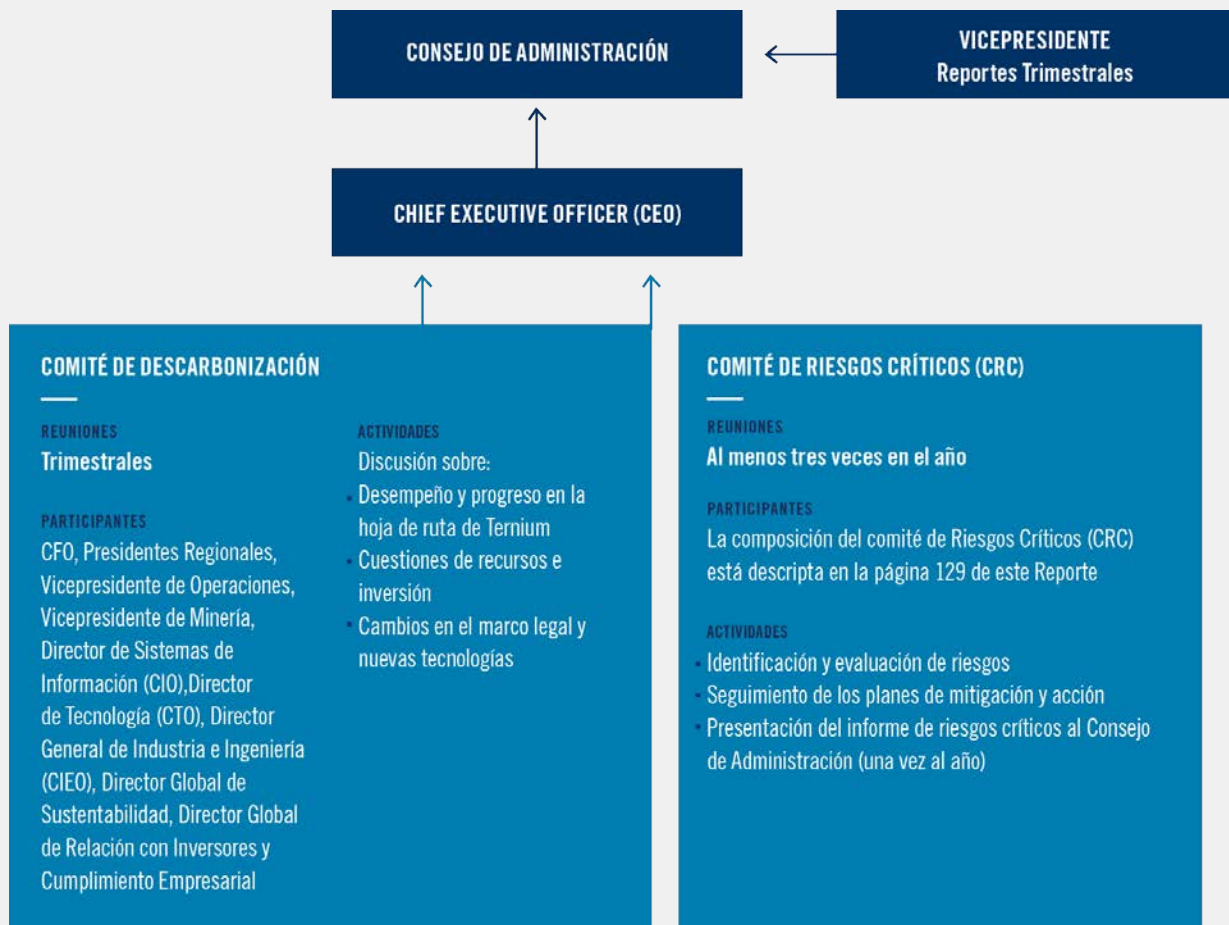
CONSEJO DE ADMINISTRACIÓN

VICEPRESIDENTE
Reportes Trimestrales

CHIEF EXECUTIVE OFFICER (CEO)

COMITÉ DE DESCARBONIZACIÓN

REUNIONES
Trimestrales

PARTICIPANTES
CFO, Presidentes Regionales, Vicepresidente de Operaciones, Vicepresidente de Minería, Director de Sistemas de Información (CIO),Director de Tecnología (CTO), Director General de Industria e Ingeniería (CIEO), Director Global de Sustentabilidad, Director Global de Relación con Inversores y Cumplimiento Empresarial

ACTIVIDADES
Discusión sobre:
- Desempeño y progreso en la hoja de ruta de Ternium
- Cuestiones de recursos e inversión
- Cambios en el marco legal y nuevas tecnologías

COMITÉ DE RIESGOS CRÍTICOS (CRC)

REUNIONES
Al menos tres veces en el año

PARTICIPANTES
La composición del comité de Riesgos Críticos (CRC) está descripta en la página 129 de este Reporte

ACTIVIDADES
- Identificación y evaluación de riesgos
- Seguimiento de los planes de mitigación y acción
- Presentación del informe de riesgos críticos al Consejo de Administración (una vez al año)